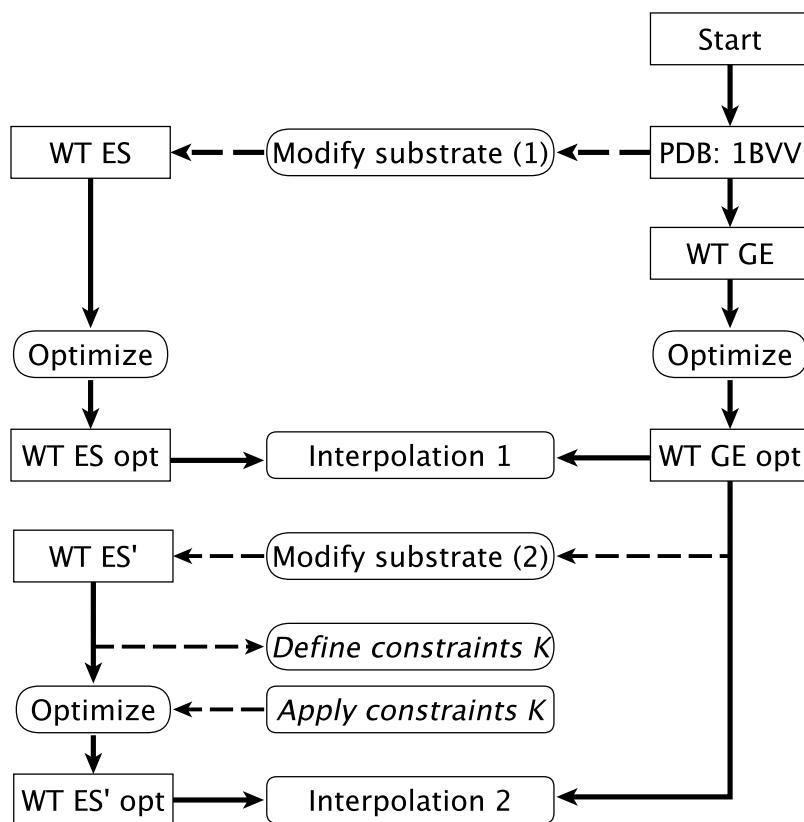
Start

WT ES

Modify substrate (1)

PDB: 1BVV

WT GE

Optimize

Optimize

WT ES opt

Interpolation 1

WT GE opt

WT ES'

Modify substrate (2)

Define constraints K

Optimize

Apply constraints K

WT ES' opt

Interpolation 2